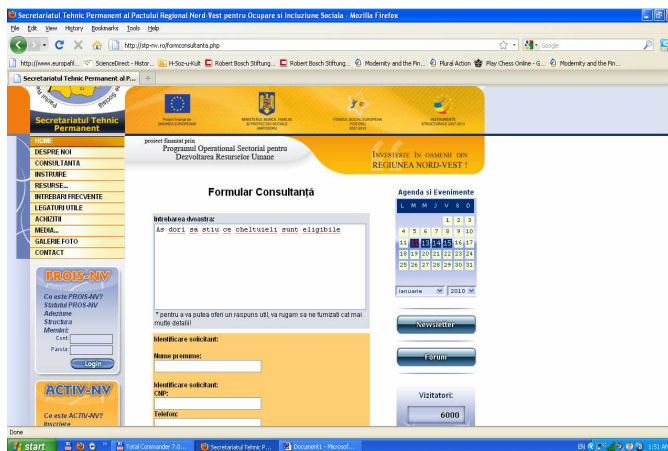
Secretariatul Tehnic Permanent al Pactului Regional Nord-Vest pentru Ocupare si Incluziune Sociala - Mozilla Firefox

File Edit View History Bookmarks Tools Help

http://stp-nv.ro/formconsultanta.php

Google

http://www.europafil... ScienceDirect - Histor... H-Soz-u-Kult Robert Bosch Stiftung... Robert Bosch Stiftung... Modernity and the Fin... Plural Action Play Chess Online - G... Modernity and the Fin...

Secretariatul Tehnic Permanent al P...

Secretariatul Tehnic Permanent

HOME
DESPRE NOI
CONSULTANTA
INSTRUIRE
RESURSE...
INTREBARI FRECVENTE
LEGATURI UTILE
ACHIZITII
MEDIA...
GALERIE FOTO
CONTACT

PROIS-NV
Ce este PROIS-NV?
Statutul PROIS-NV
Adeziune
Structura
Membrii
Cont:
Parola:
Login

ACTIV-NV
Ce este ACTIV-NV?
Inscriere

proiect finanțat prin
Programul Operațional Sectorial pentru Dezvoltarea Resurselor Umane

INVESTEȘTE ÎN OAMENII DIN REGIUNEA NORD-VEST!

Formular Consultanță

Intrebarea dvoastra:
As dori sa stiu ce cheltuieli sunt eligibile

* pentru a va putea oferi un raspuns util, va rugam sa ne furnizati cat mai multe detalii!

Identificare solicitant:

Nume prenume:

Identificare solicitant:
CNP:

Telefon:

Agenda si Evenimente

| L | M | M | J | V | S | D |
|---|---|---|---|---|---|---|
| | | | | 1 | 2 | 3 |
| 4 | 5 | 6 | 7 | 8 | 9 | 10 |
| 11 | 12 | 13 | 14 | 15 | 16 | 17 |
| 18 | 19 | 20 | 21 | 22 | 23 | 24 |
| 25 | 26 | 27 | 28 | 29 | 30 | 31 |

ianuarie 2010

Newsletter

Forum

Vizitatori:
6000

Done

start Total Commander 7.0... Secretariatul Tehnic P... Document1 - Microsof...

EN 1:51 AM